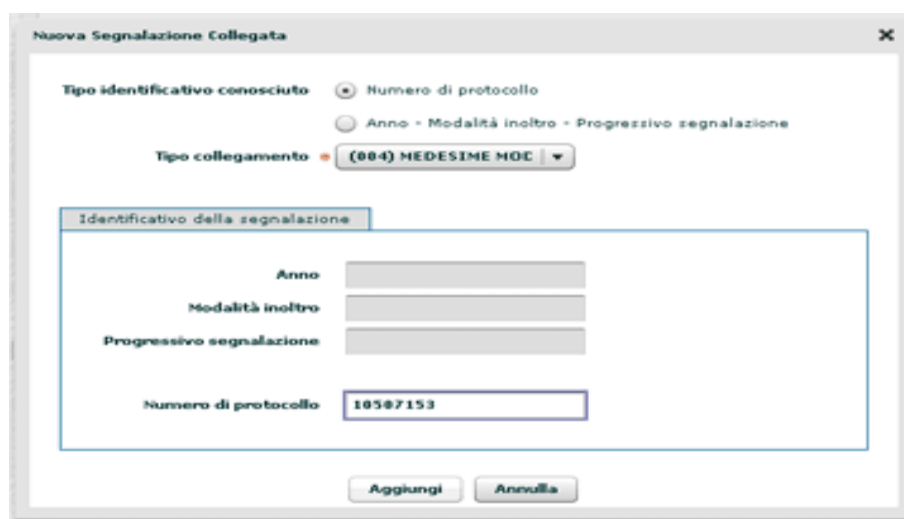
Nuova Segnalazione Collegata

×

Tipo identificativo conosciuto

Numero di protocollo

Anno - Modalità inoltro - Progressivo segnalazione

Tipo collegamento *

(004) MEDESIME MOE

Identificativo della segnalazione

Anno

Modalità inoltro

Progressivo segnalazione

Numero di protocollo

10507153

Aggiungi

Annulla